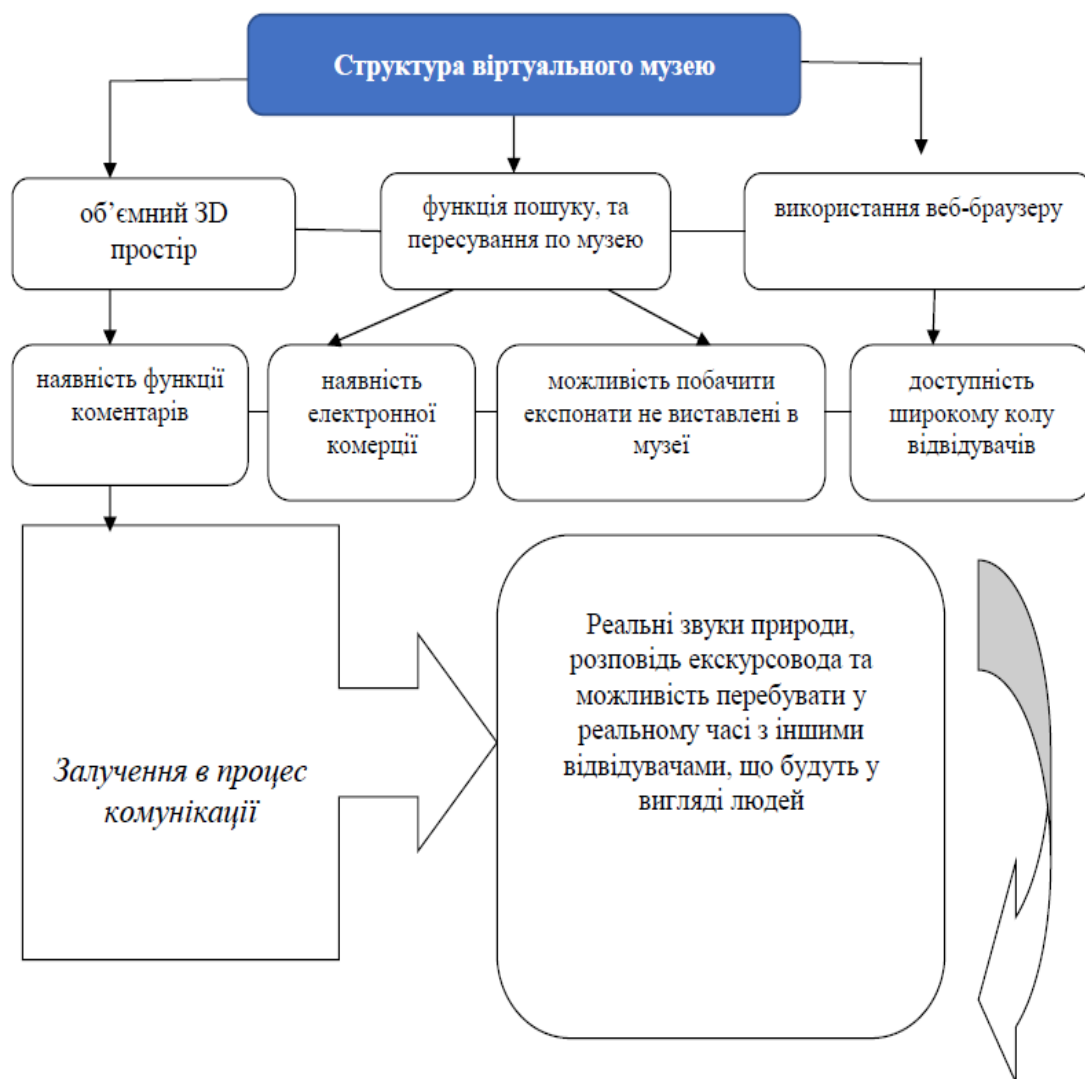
Структура віртуального музею

об’ємний 3D простір

функція пошуку, та пересування по музею

використання веб-браузеру

наявність функції коментарів

наявність електронної комерції

можливість побачити експонати не виставлені в музеї

доступність широкому колу відвідувачів

Залучення в процес комунікації

Реальні звуки природи, розповідь екскурсовода та можливість перебувати у реальному часі з іншими відвідувачами, що будуть у вигляді людей